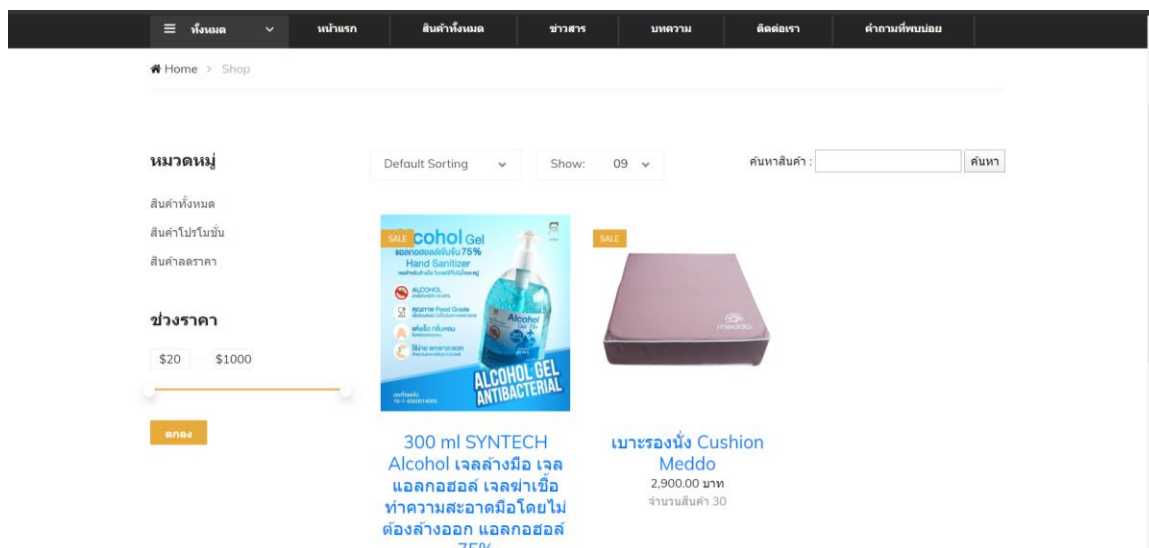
≡ ทั้งหมด หน้าแรก สินค้าทั้งหมด ข่าวสาร บทความ ติดต่อเรา คำถามที่พบบ่อย

Home > Shop

หมวดหมู่

สินค้าทั้งหมด

สินค้าโปรโมชั่น

สินค้าลดราคา

ช่วงราคา

$20 $1000

ตกลง

Default Sorting

Show: 09

ค้นหาสินค้า :

ค้นหา

SALE

Alcohol Gel

แอลกอฮอล์เข้มข้น 75%

Hand Sanitizer

ALCOHOL GEL ANTIBACTERIAL

300 ml SYNTECH Alcohol เจลล้างมือ เจลแอลกอฮอล์ เจลฆ่าเชื้อ ทำความสะอาดมือโดยไม่ต้องล้างออก แอลกอฮอล์ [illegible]

SALE

meddo

เบาะรองนั่ง Cushion Meddo

2,900.00 บาท

จำนวนสินค้า 30